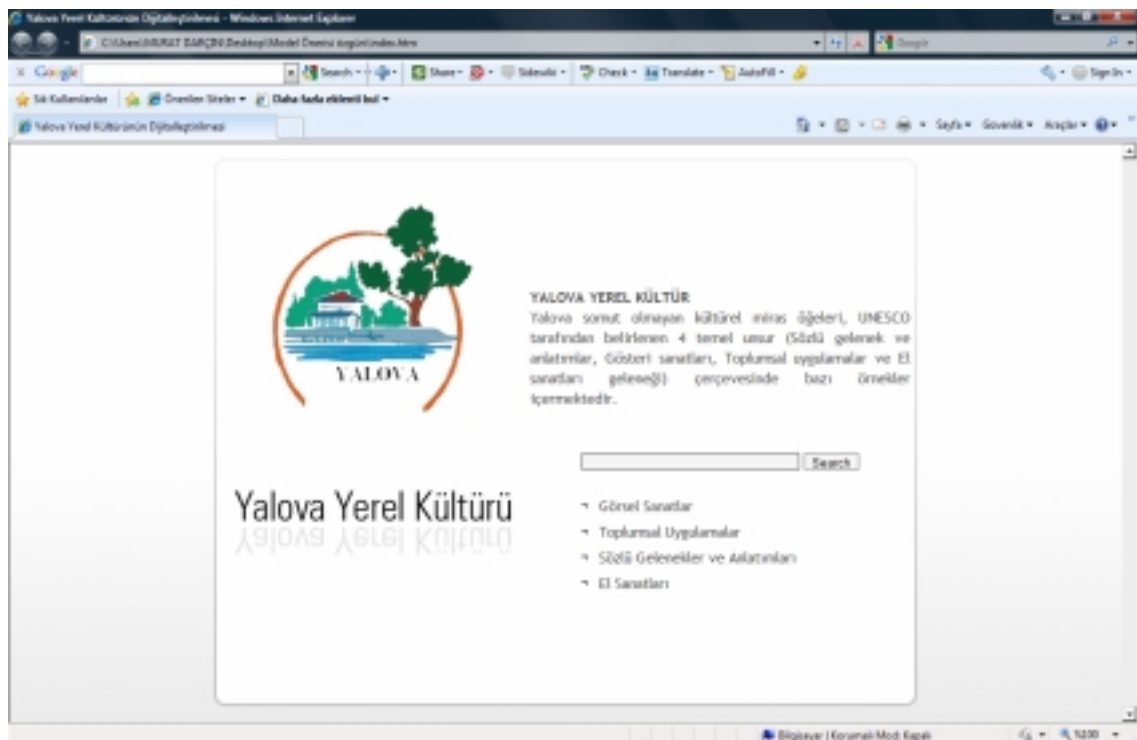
Yalova Yerel Kültürünün Dijitalleştirilmesi - Windows Internet Explorer

C:\Users\MURAT DARÇIN\Desktop\Model Önerisi örgüt\index.htm

Google

Google | Search | Share | Sidewiki | Check | Translate | AutoFill | Sign In

Sık Kullanılanlar | Önerilen Siteler | Daha fazla eklenti bul

Yalova Yerel Kültürünün Dijitalleştirilmesi

Sayfa | Güvenlik | Araçlar

YALOVA

YALOVA YEREL KÜLTÜR

Yalova somut olmayan kültürel miras öğeleri, UNESCO tarafından belirlenen 4 temel unsur (Sözlü gelenek ve anlatımlar, Gösteri sanatları, Toplumsal uygulamalar ve El sanatları geleneği) çerçevesinde bazı örnekler içermektedir.

Search

Yalova Yerel Kültürü

Görsel Sanatlar

Toplumsal Uygulamalar

Sözlü Gelenekler ve Anlatımları

El Sanatları

Bilgisayar | Korumalı Mod: Kapalı

%100